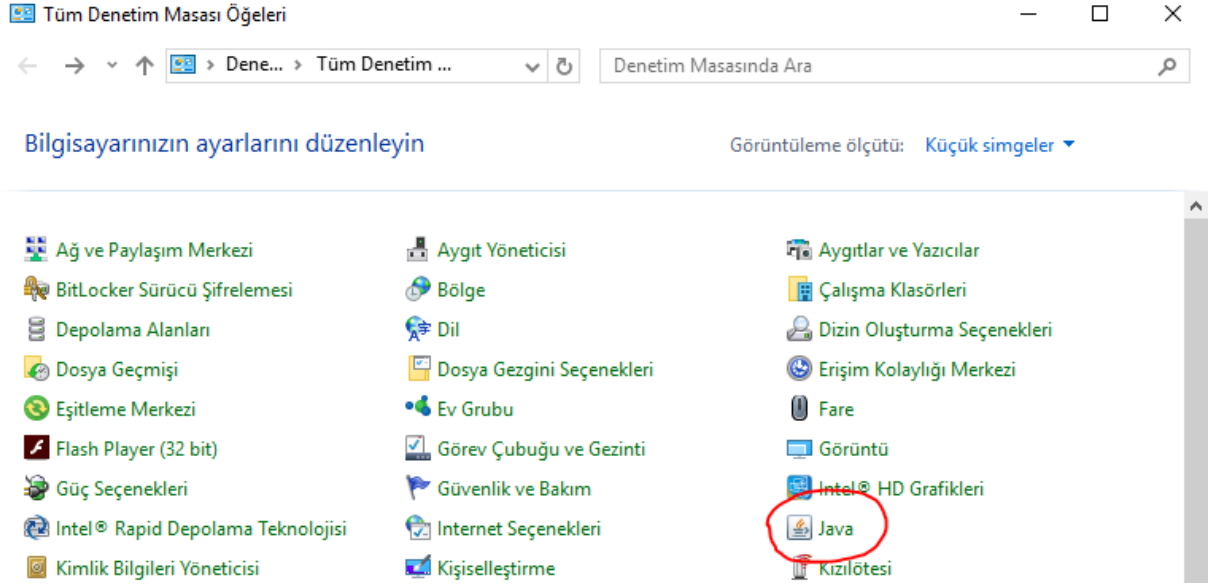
Tüm Denetim Masası Öğeleri

Dene... › Tüm Denetim ...

Denetim Masasında Ara

Bilgisayarınızın ayarlarını düzenleyin

Görüntüleme ölçütü: Küçük simgeler ▾

Ağ ve Paylaşım Merkezi
BitLocker Sürücü Şifrelemesi
Depolama Alanları
Dosya Geçmişi
Eşitleme Merkezi
Flash Player (32 bit)
Güç Seçenekleri
Intel® Rapid Depolama Teknolojisi
Kimlik Bilgileri Yöneticisi

Aygıt Yöneticisi
Bölge
Dil
Dosya Gezgini Seçenekleri
Ev Grubu
Görev Çubuğu ve Gezinti
Güvenlik ve Bakım
Internet Seçenekleri
Kişiselleştirme

Aygıtlar ve Yazıcılar
Çalışma Klasörleri
Dizin Oluşturma Seçenekleri
Erişim Kolaylığı Merkezi
Fare
Görüntü
Intel® HD Grafikleri
Java
Kızılötesi